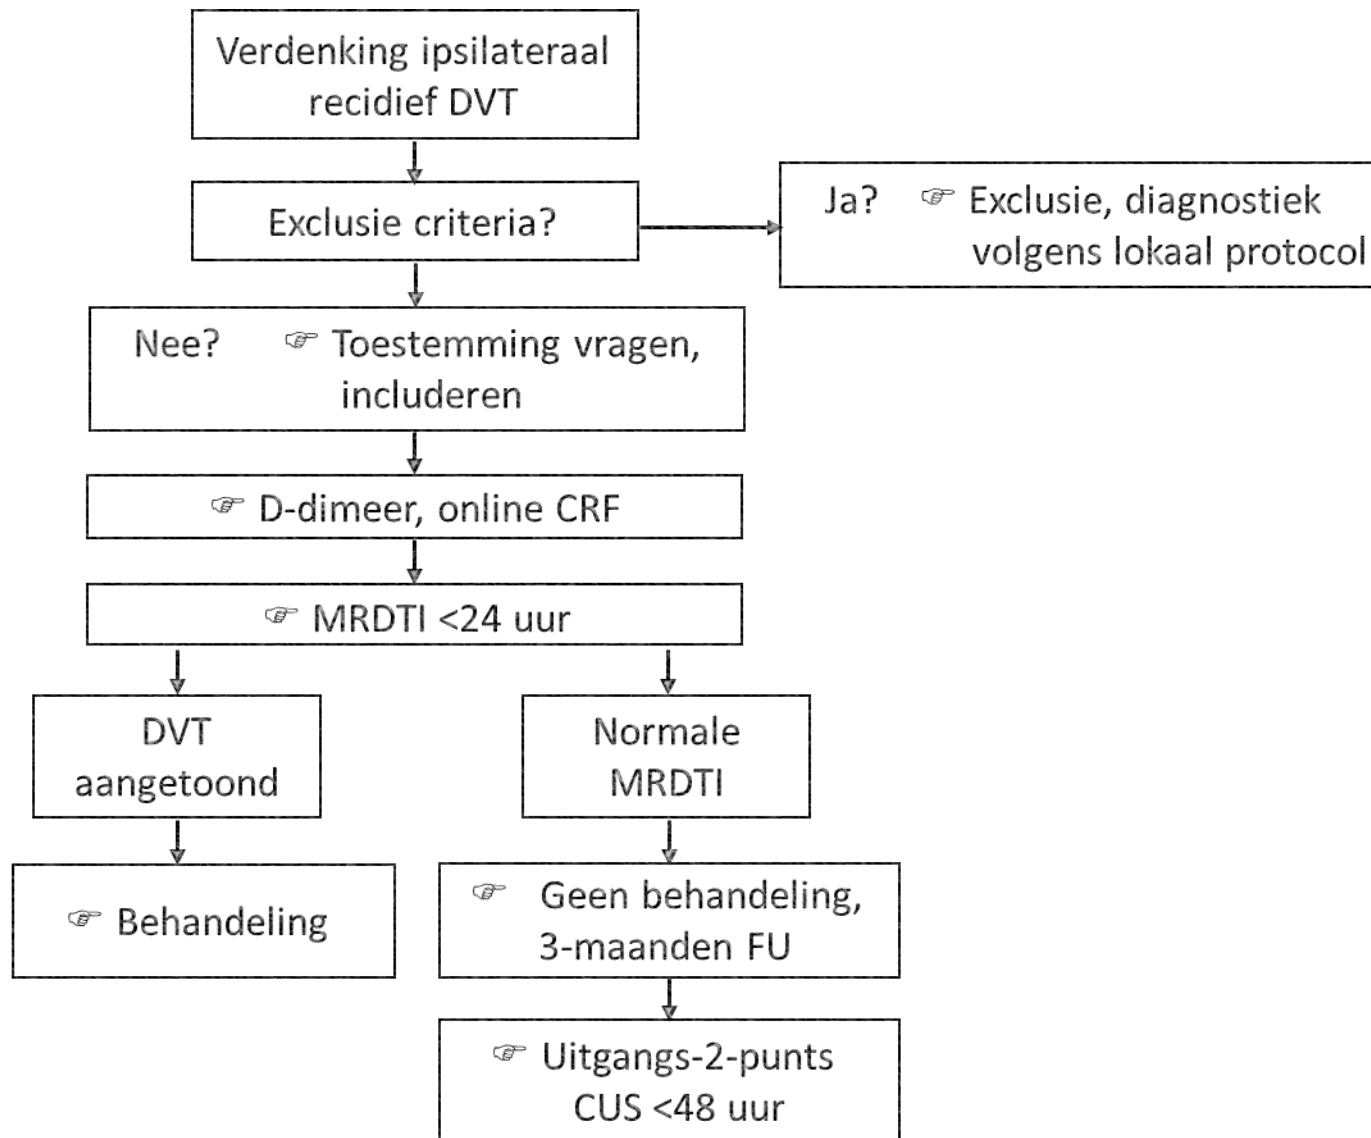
Verdenking ipsilateraal recidief DVT

Exclusie criteria?

Ja? ☞ Exclusie, diagnostiek volgens lokaal protocol

Nee? ☞ Toestemming vragen, includeren

☞ D-dimeer, online CRF

☞ MRDTI <24 uur

DVT aangetoond

☞ Behandeling

Normale MRDTI

☞ Geen behandeling, 3-maanden FU

☞ Uitgangs-2-punts CUS <48 uur